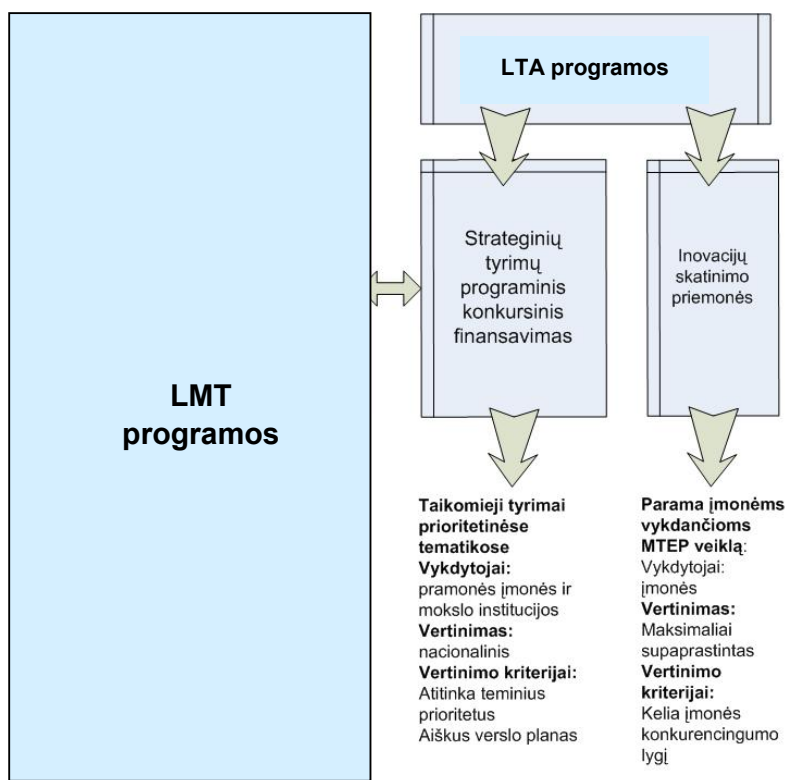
LMT programos

LTA programos

Strateginių tyrimų programinis konkursinis finansavimas

Inovacijų skatinimo priemonės

Taikomieji tyrimai prioritetinėse tematikose
Vykdytojai:
pramonės įmonės ir mokslo institucijos
Vertinimas:
nacionalinis
Vertinimo kriterijai:
Atitinka teminius prioritetus
Aiškus verslo planas

Parama įmonėms vykdančioms MTEP veiklą:
Vykdytojai:
įmonės
Vertinimas:
Maksimaliai supaprastintas
Vertinimo kriterijai:
Kelia įmonės konkurencingumo lygį